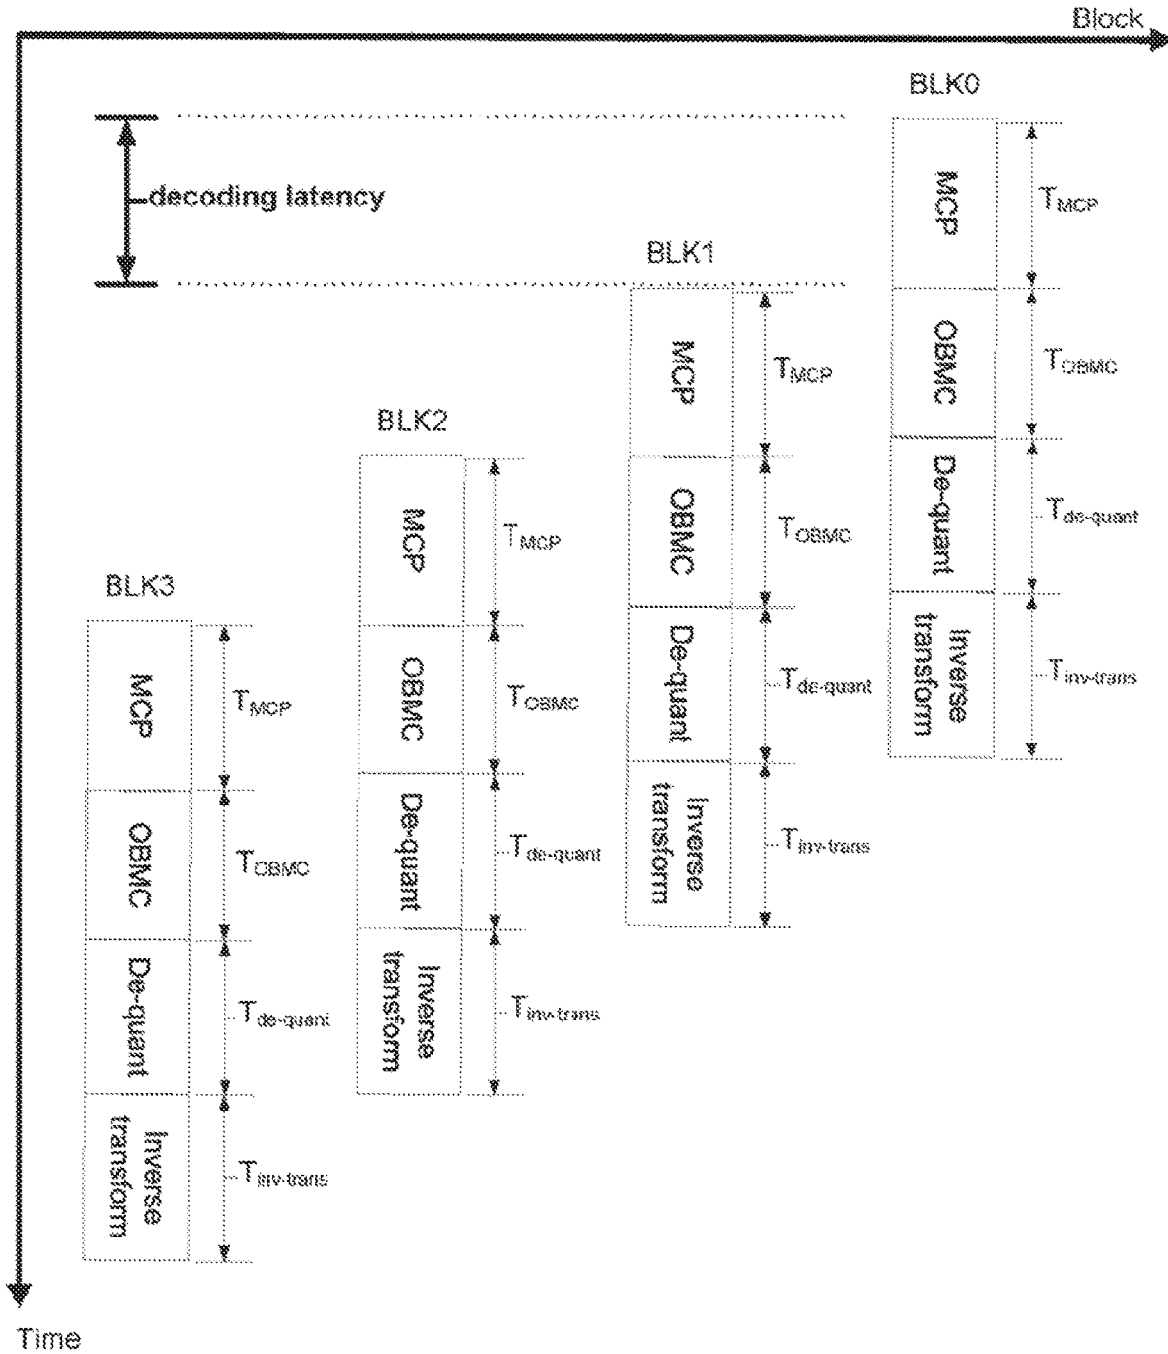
Block

BLK0

decoding latency

MCP
$T_{MCP}$
OBMC
$T_{OBMC}$
De-quant
$T_{de\text{-}quant}$
Inverse transform
$T_{inv\text{-}trans}$

BLK1

MCP
$T_{MCP}$
OBMC
$T_{OBMC}$
De-quant
$T_{de\text{-}quant}$
Inverse transform
$T_{inv\text{-}trans}$

BLK2

MCP
$T_{MCP}$
OBMC
$T_{OBMC}$
De-quant
$T_{de\text{-}quant}$
Inverse transform
$T_{inv\text{-}trans}$

BLK3

MCP
$T_{MCP}$
OBMC
$T_{OBMC}$
De-quant
$T_{de\text{-}quant}$
Inverse transform
$T_{inv\text{-}trans}$

Time